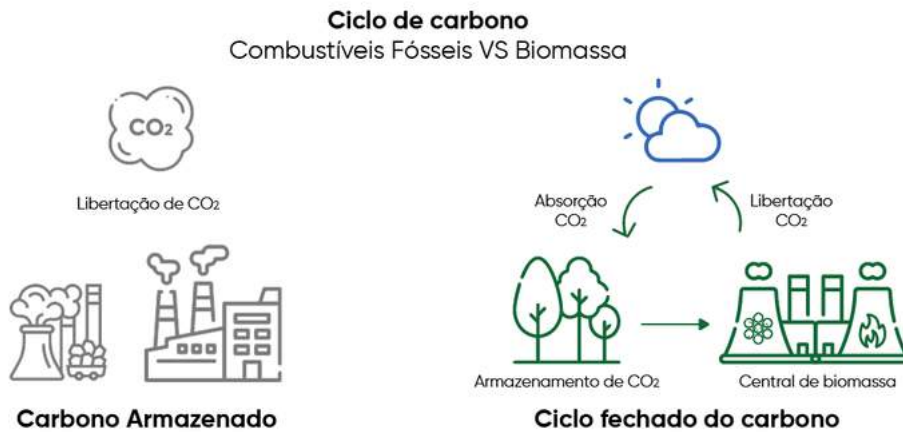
Ciclo de carbono
Combustíveis Fósseis VS Biomassa

$CO_2$

Libertação de $CO_2$

Carbono Armazenado

Absorção $CO_2$

Libertação $CO_2$

Armazenamento de $CO_2$

Central de biomassa

Ciclo fechado do carbono